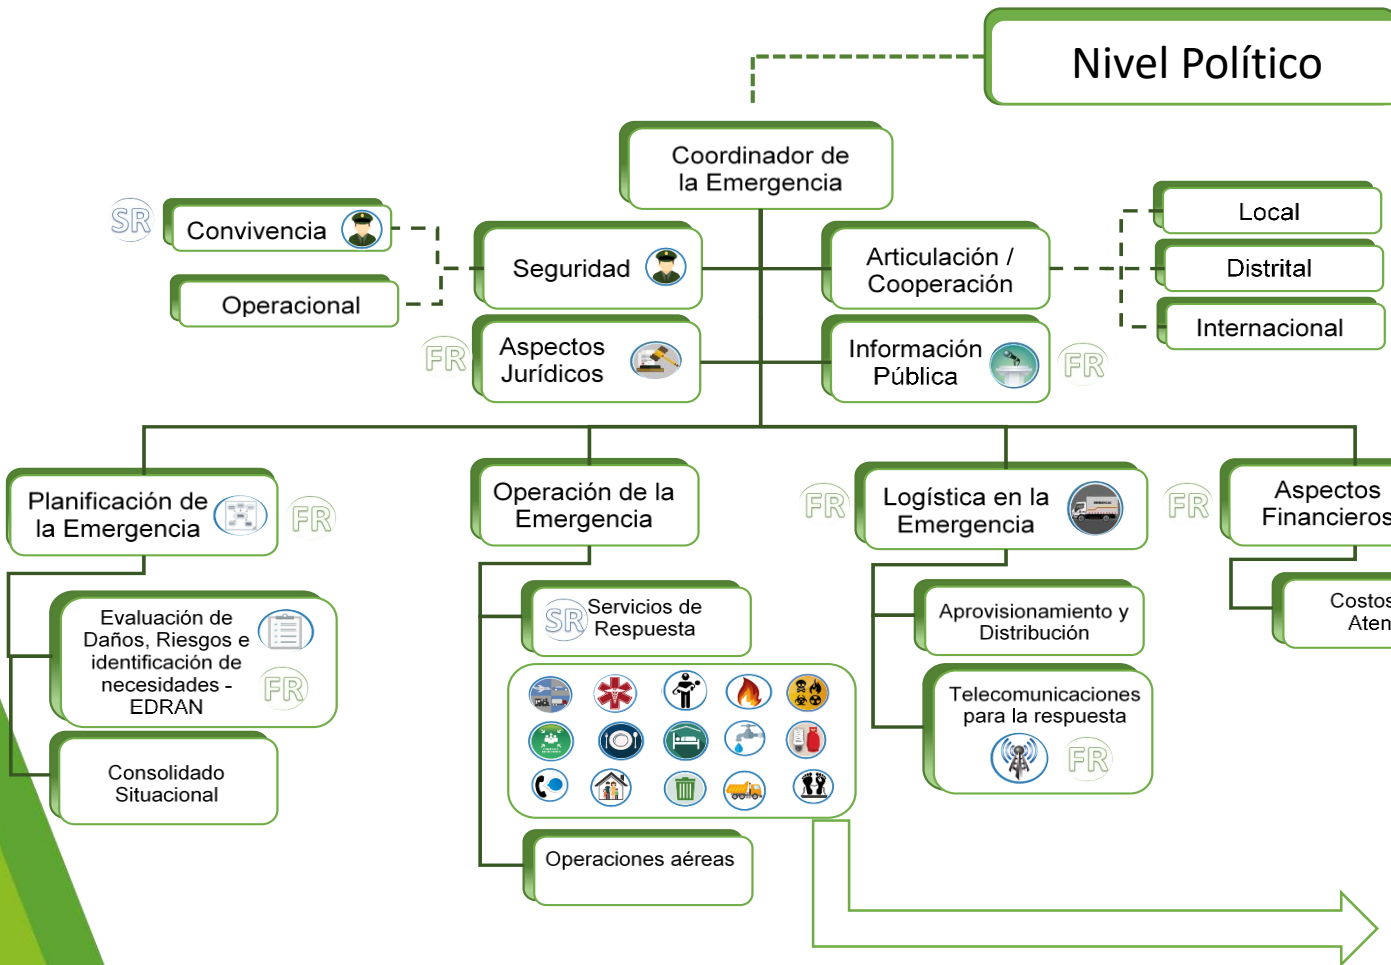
Nivel Político

Coordinador de la Emergencia

SR Convivencia

Operacional

Seguridad

Articulación / Cooperación

Local

Distrital

Internacional

FR Aspectos Jurídicos

Información Pública FR

Planificación de la Emergencia FR

Operación de la Emergencia

FR Logística en la Emergencia

FR Aspectos Financieros

Evaluación de Daños, Riesgos e identificación de necesidades - EDRAN FR

Consolidado Situacional

SR Servicios de Respuesta

Operaciones aéreas

Aprovisionamiento y Distribución

Telecomunicaciones para la respuesta FR

Costos Aten